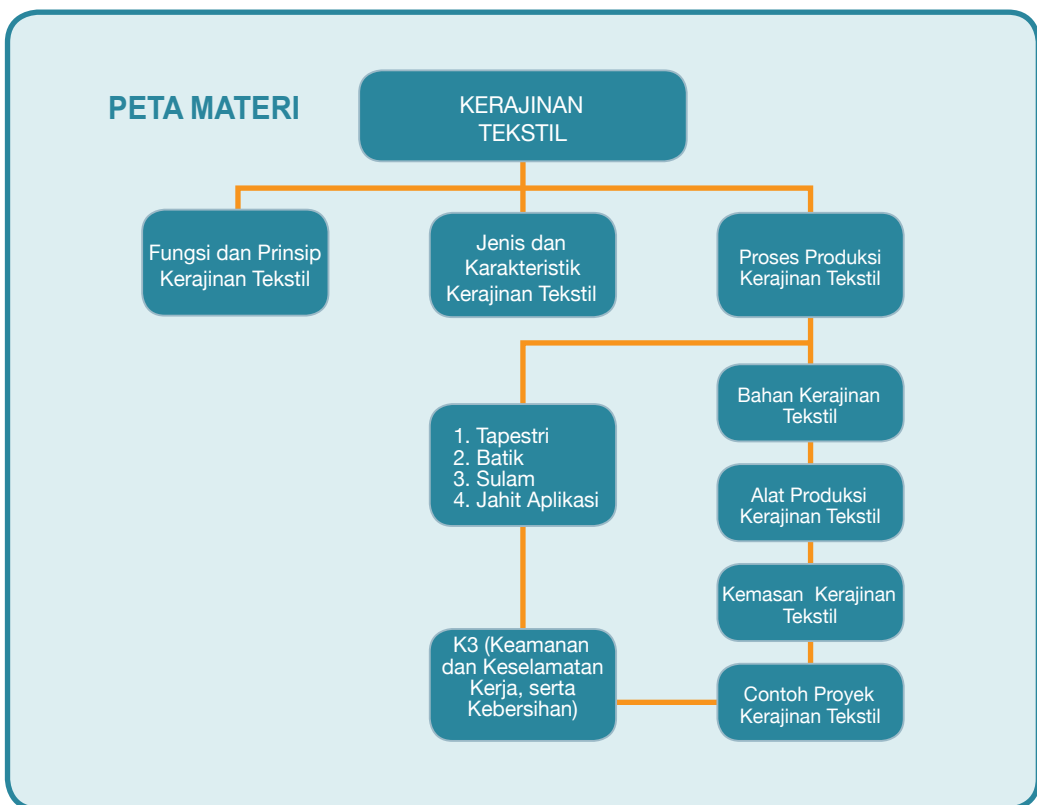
PETA MATERI

KERAJINAN TEKSTIL

Fungsi dan Prinsip Kerajinan Tekstil

Jenis dan Karakteristik Kerajinan Tekstil

Proses Produksi Kerajinan Tekstil

1. Tapestri
2. Batik
3. Sulam
4. Jahit Aplikasi

Bahan Kerajinan Tekstil

Alat Produksi Kerajinan Tekstil

Kemasan Kerajinan Tekstil

K3 (Keamanan dan Keselamatan Kerja, serta Kebersihan)

Contoh Proyek Kerajinan Tekstil